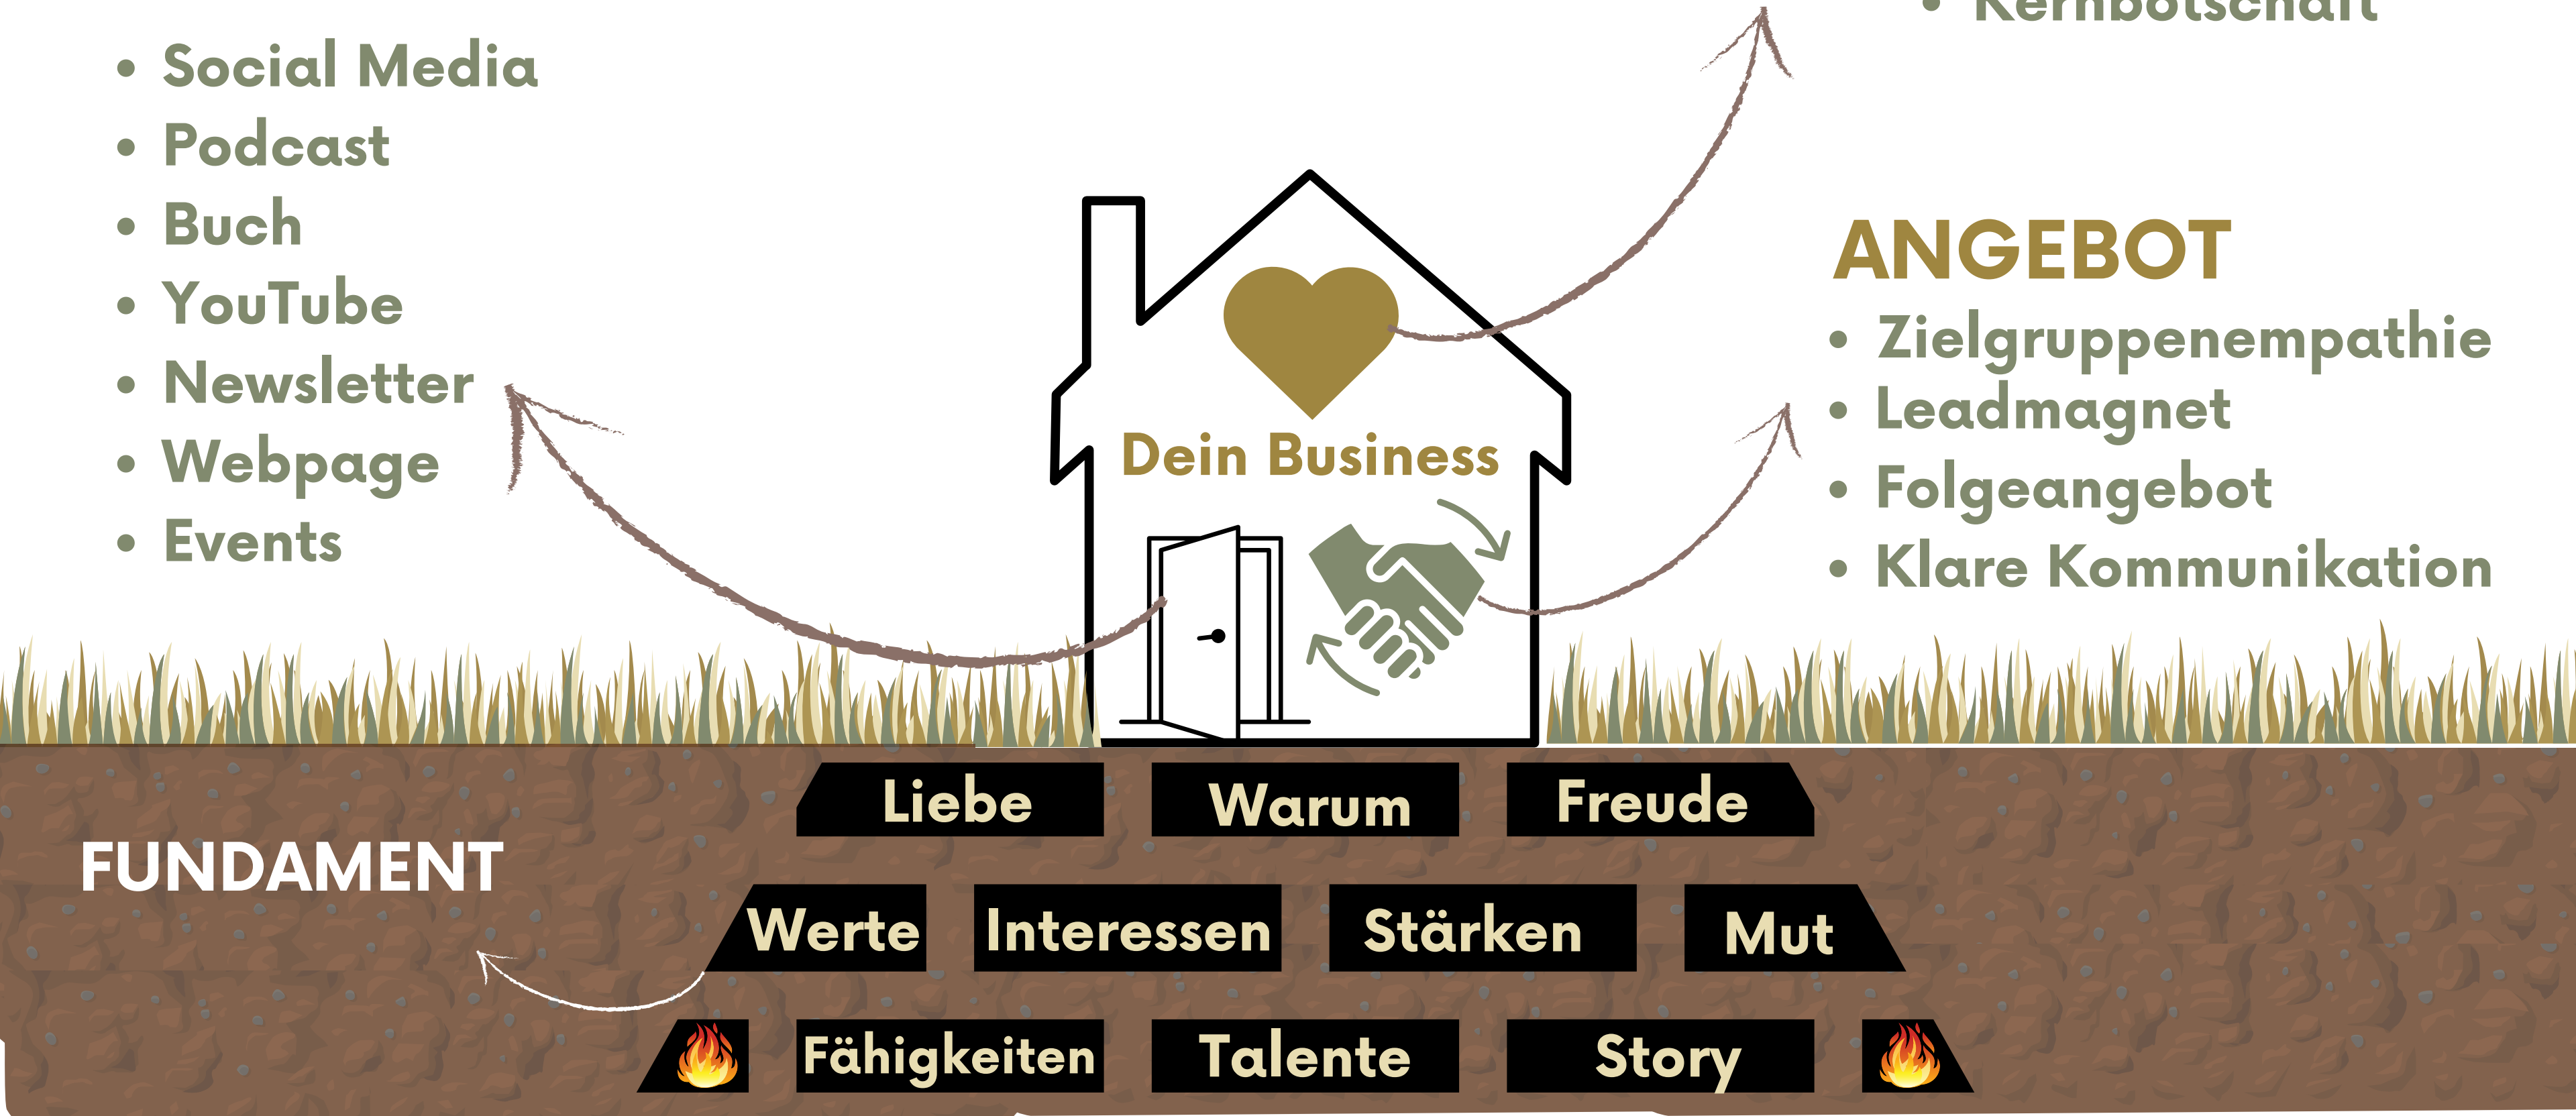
• Social Media
• Podcast
• Buch
• YouTube
• Newsletter
• Webpage
• Events

• Kernbotschaft

Dein Business

ANGEBOT
• Zielgruppenempathie
• Leadmagnet
• Folgeangebot
• Klare Kommunikation

FUNDAMENT

Liebe Warum Freude
Werte Interessen Stärken Mut
Fähigkeiten Talente Story